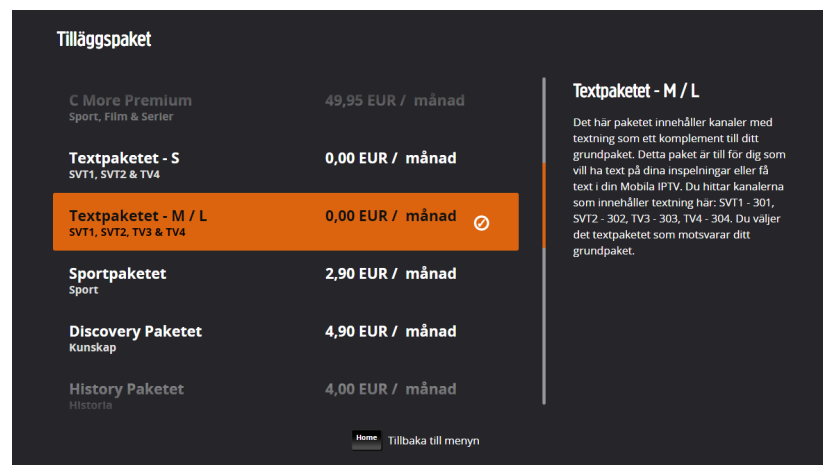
Tilläggspaket

C More Premium
Sport, Film & Serier
49,95 EUR / månad

Textpaketet - S
SVT1, SVT2 & TV4
0,00 EUR / månad

Textpaketet - M / L
SVT1, SVT2, TV3 & TV4
0,00 EUR / månad

Sportpaketet
Sport
2,90 EUR / månad

Discovery Paketet
Kunskap
4,90 EUR / månad

History Paketet
Historia
4,00 EUR / månad

Textpaketet - M / L

Det här paketet innehåller kanaler med textning som ett komplement till ditt grundpaket. Detta paket är till för dig som vill ha text på dina inspelningar eller få text i din Mobila IPTV. Du hittar kanalerna som innehåller textning här: SVT1 - 301, SVT2 - 302, TV3 - 303, TV4 - 304. Du väljer det textpaketet som motsvarar ditt grundpaket.

Home Tillbaka till menyn